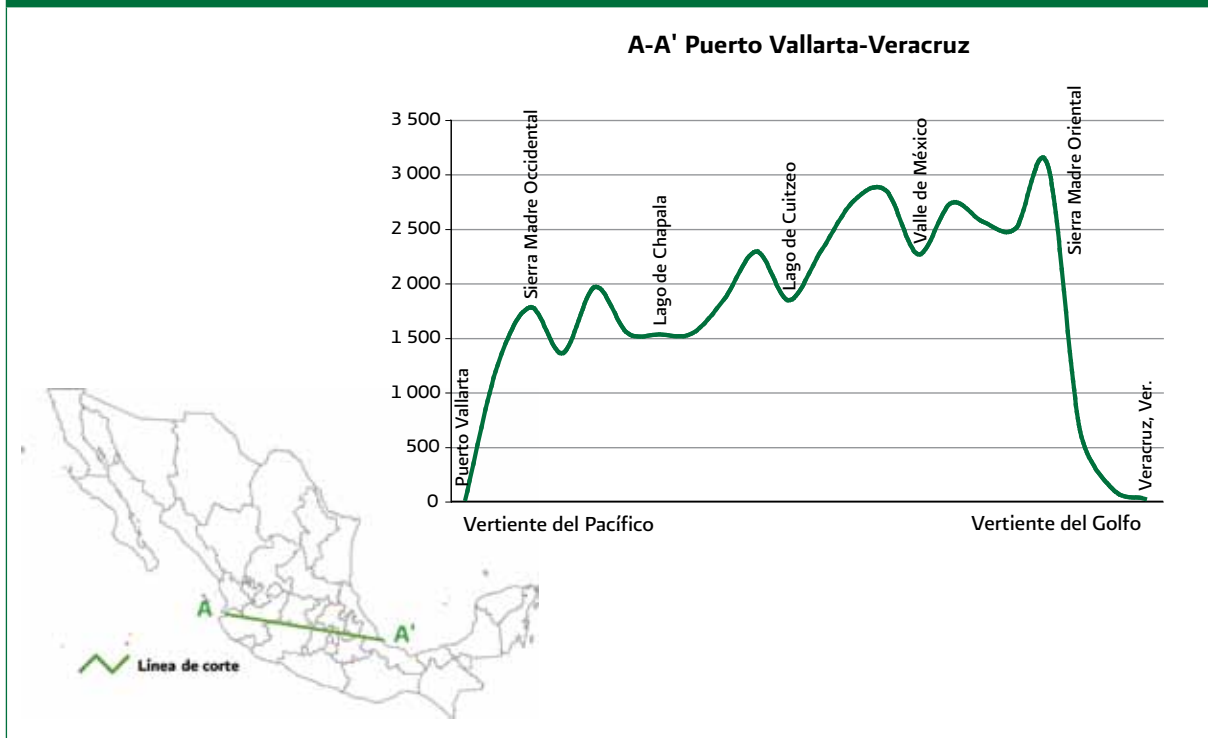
A-A' Puerto Vallarta-Veracruz

3 500
3 000
2 500
2 000
1 500
1 000
500
0

Puerto Vallarta
Sierra Madre Occidental
Lago de Chapala
Lago de Cuitzeo
Valle de México
Sierra Madre Oriental
Veracruz, Ver.

Vertiente del Pacífico
Vertiente del Golfo

A
A'
Línea de corte